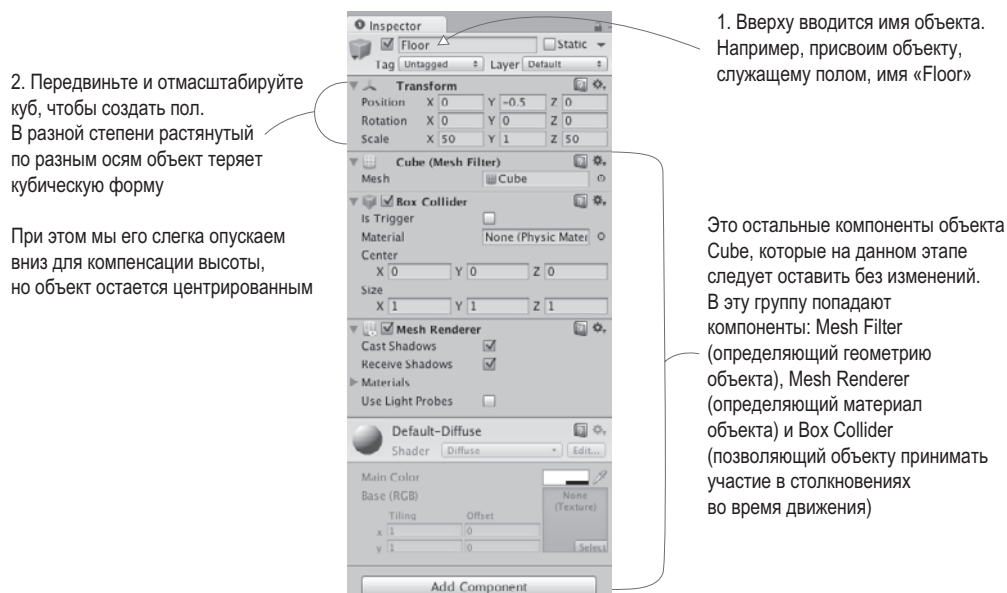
2. Передвиньте и отмасштабируйте куб, чтобы создать пол. В разной степени растянутый по разным осям объект теряет кубическую форму

При этом мы его слегка опускаем вниз для компенсации высоты, но объект остается центрированным

Inspector
Floor
Static
Tag Untagged
Layer Default
Transform
Position X 0 Y -0.5 Z 0
Rotation X 0 Y 0 Z 0
Scale X 50 Y 1 Z 50
Cube (Mesh Filter)
Mesh Cube
Box Collider
Is Trigger
Material None (Physic Mater
Center
X 0 Y 0 Z 0
Size
X 1 Y 1 Z 1
Mesh Renderer
Cast Shadows
Receive Shadows
Materials
Use Light Probes
Default-Diffuse
Shader Diffuse
Edit...
Main Color
Base (RGB)
None (Texture)
Tiling
Offset
x 1 0
y 1 0
Select
Add Component

1. Вверху вводится имя объекта. Например, присвоим объекту, служащему полом, имя «Floor»

Это остальные компоненты объекта Cube, которые на данном этапе следует оставить без изменений. В эту группу попадают компоненты: Mesh Filter (определяющий геометрию объекта), Mesh Renderer (определяющий материал объекта) и Box Collider (позволяющий объекту принимать участие в столкновениях во время движения)